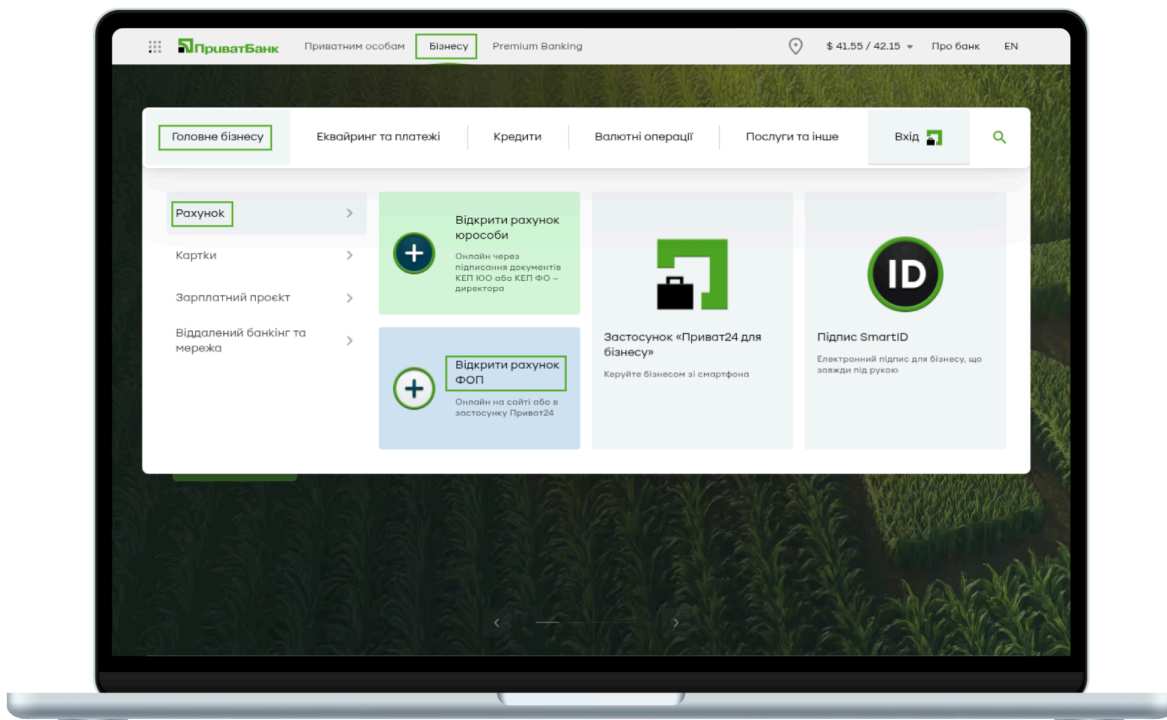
ПриватБанк Приватним особам Бізнесу Premium Banking $ 41.55 / 42.15 Про банк EN

Головне бізнесу Еквайринг та платежі Кредити Валютні операції Послуги та інше Вхід

Рахунок
Картки
Зарплатний проєкт
Віддалений банкінг та мережа

Відкрити рахунок юрособи
Онлайн через підписання документів КЕП ЮО або КЕП ФО – директора

Відкрити рахунок ФОП
Онлайн на сайті або в застосунку Приват24

Застосунок «Приват24 для бізнесу»
Керуйте бізнесом зі смартфона

ID
Підпис SmartID
Електронний підпис для бізнесу, що завжди під рукою